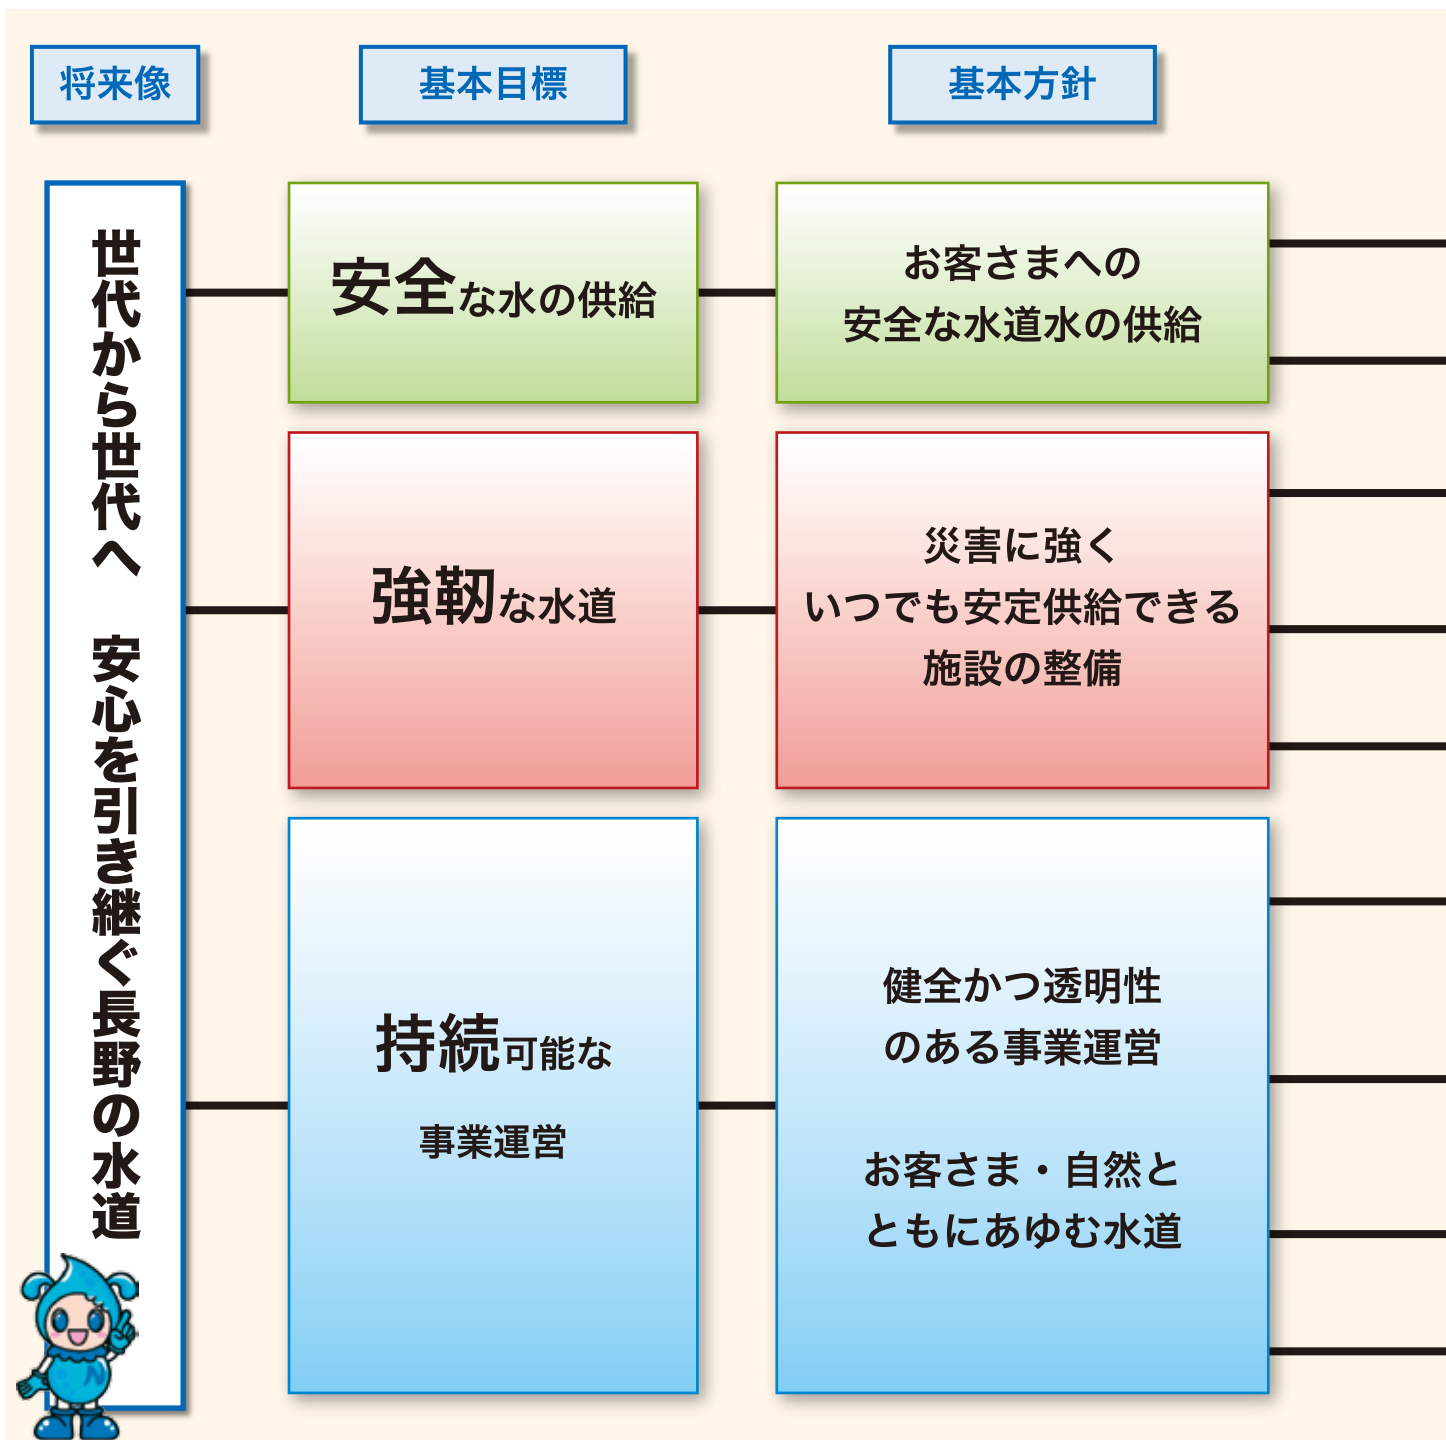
将来像

基本目標

基本方針

世代から世代へ　安心を引き継ぐ長野の水道

安全な水の供給

お客さまへの安全な水道水の供給

強靭な水道

災害に強くいつでも安定供給できる施設の整備

持続可能な事業運営

健全かつ透明性のある事業運営

お客さま・自然とともにあゆむ水道